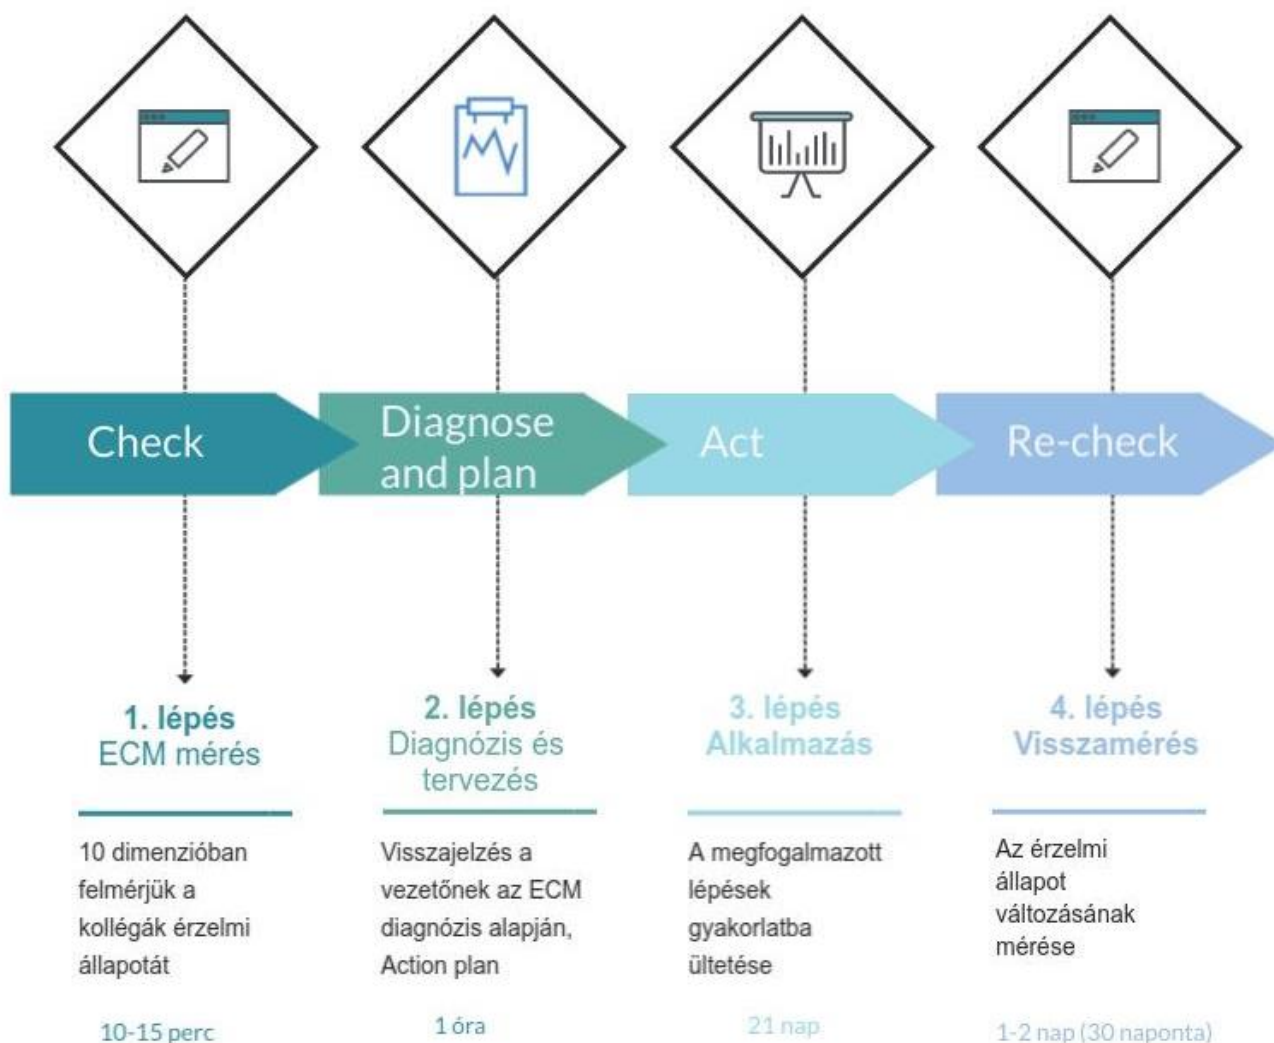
Check

Diagnose and plan

Act

Re-check

1. lépés
ECM mérés

10 dimenzióban felmérjük a kollégák érzelmi állapotát

10-15 perc

2. lépés
Diagnózis és tervezés

Visszajelzés a vezetőnek az ECM diagnózis alapján, Action plan

1 óra

3. lépés
Alkalmazás

A megfogalmazott lépések gyakorlatba ültetése

21 nap

4. lépés
Visszamérés

Az érzelmi állapot változásának mérése

1-2 nap (30 naponta)